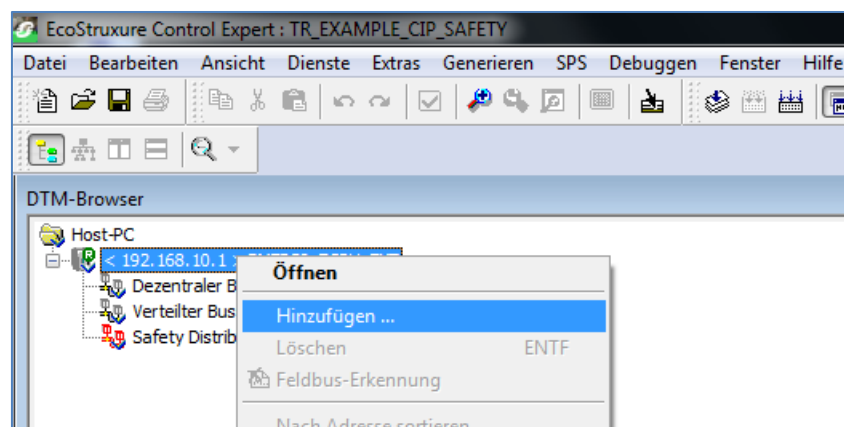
EcoStruxure Control Expert : TR_EXAMPLE_CIP_SAFETY

Datei Bearbeiten Ansicht Dienste Extras Generieren SPS Debuggen Fenster Hilfe

DTM-Browser

Host-PC
< 192.168.10.1 > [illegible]
Dezentraler B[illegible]
Verteilter Bus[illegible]
Safety Distrib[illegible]

Öffnen
Hinzufügen ...
Löschen ENTF
Feldbus-Erkennung
Nach Adresse sortieren